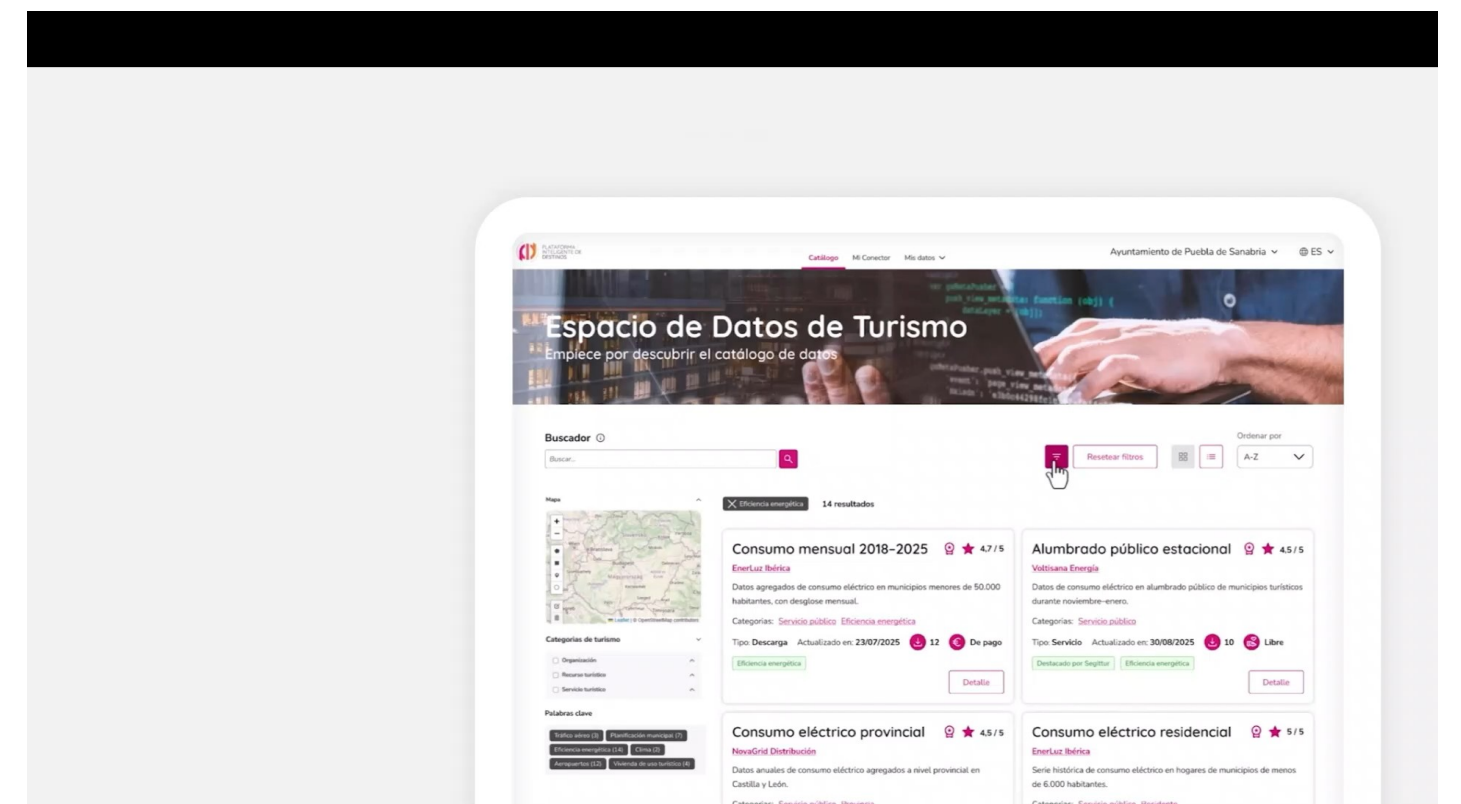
PLATAFORMA INTELIGENTE DE DESTINOS

Catálogo Mi Conector Mis datos

Ayuntamiento de Puebla de Sanabria ES

Espacio de Datos de Turismo
Empiece por descubrir el catálogo de datos

Buscador
Buscar...

Resetear filtros

Ordenar por
A-Z

Mapa

Leaflet | © OpenStreetMap contributors

Categorías de turismo
Organización
Recurso turístico
Servicio turístico

Palabras clave
Tráfico aéreo (3) Planificación municipal (7) Eficiencia energética (14) Clima (3) Aeropuertos (12) Vivienda de uso turístico (4)

Eficiencia energética 14 resultados

Consumo mensual 2018-2025 4.7 / 5
EnerLuz Ibérica
Datos agregados de consumo eléctrico en municipios menores de 50.000 habitantes, con desglose mensual.
Categorías: Servicio público Eficiencia energética
Tipo: Descarga Actualizado en: 23/07/2025 12 De pago
Eficiencia energética
Detalle

Alumbrado público estacional 4.5 / 5
Voltisana Energía
Datos de consumo eléctrico en alumbrado público de municipios turísticos durante noviembre-enero.
Categorías: Servicio público
Tipo: Servicio Actualizado en: 30/08/2025 10 Libre
Destacado por Segittur Eficiencia energética
Detalle

Consumo eléctrico provincial 4.5 / 5
NovaGrid Distribución
Datos anuales de consumo eléctrico agregados a nivel provincial en Castilla y León.
Categorías: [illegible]

Consumo eléctrico residencial 5 / 5
EnerLuz Ibérica
Serie histórica de consumo eléctrico en hogares de municipios de menos de 6.000 habitantes.
Categorías: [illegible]